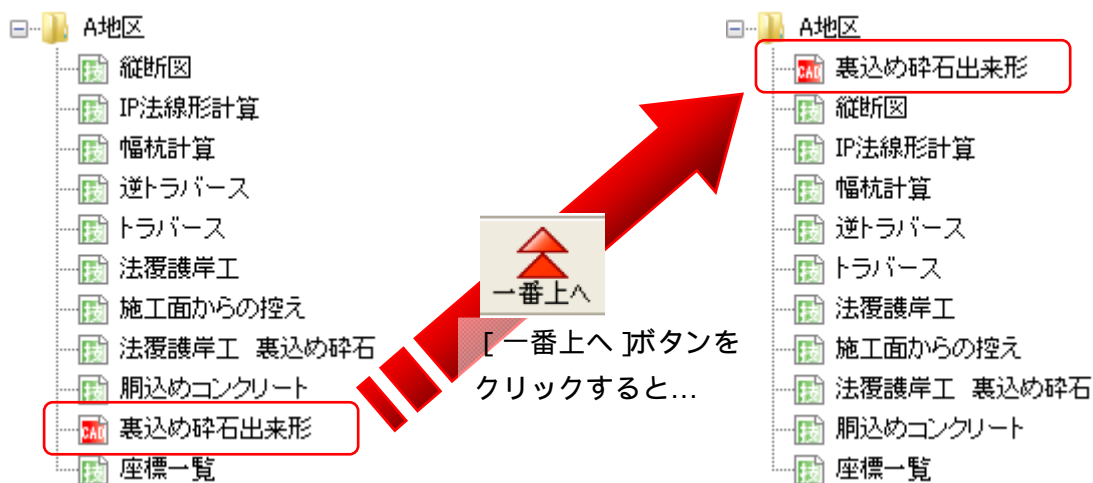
A地区
縦断図
IP法線形計算
幅杭計算
逆トラバース
トラバース
法覆護岸工
施工面からの控え
法覆護岸工 裏込め砕石
胴込めコンクリート
CAD 裏込め砕石出来形
座標一覧

一番上へ

[ 一番上へ ]ボタンをクリックすると…

A地区
CAD 裏込め砕石出来形
縦断図
IP法線形計算
幅杭計算
逆トラバース
トラバース
法覆護岸工
施工面からの控え
法覆護岸工 裏込め砕石
胴込めコンクリート
座標一覧